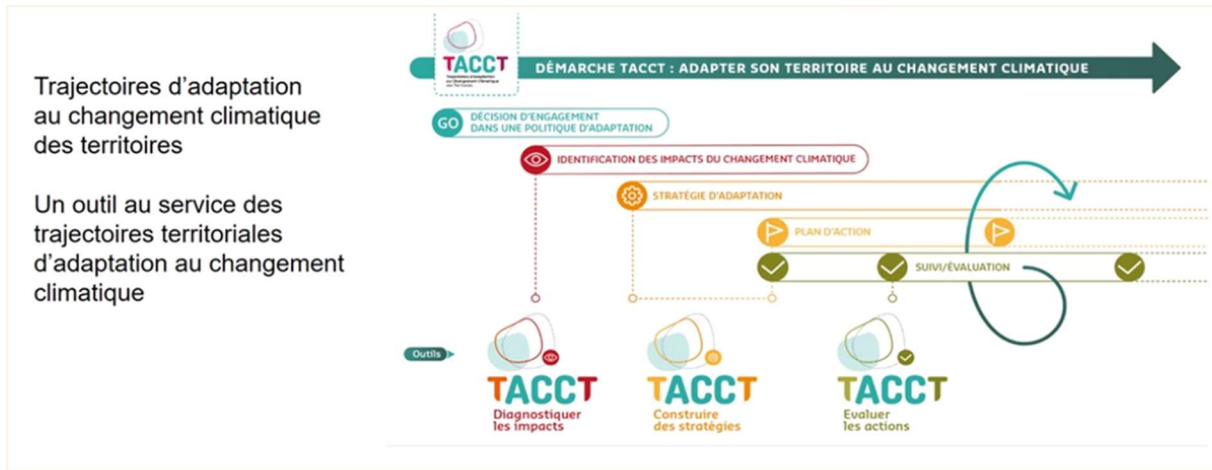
Trajectoires d'adaptation au changement climatique des territoires

Un outil au service des trajectoires territoriales d'adaptation au changement climatique

TACCT
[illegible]

DÉMARCHE TACCT : ADAPTER SON TERRITOIRE AU CHANGEMENT CLIMATIQUE

GO DÉCISION D'ENGAGEMENT DANS UNE POLITIQUE D'ADAPTATION

IDENTIFICATION DES IMPACTS DU CHANGEMENT CLIMATIQUE

STRATÉGIE D'ADAPTATION

PLAN D'ACTION

SUIVI/ÉVALUATION

Outils

TACCT
Diagnostiquer les impacts

TACCT
Construire des stratégies

TACCT
Evaluer les actions